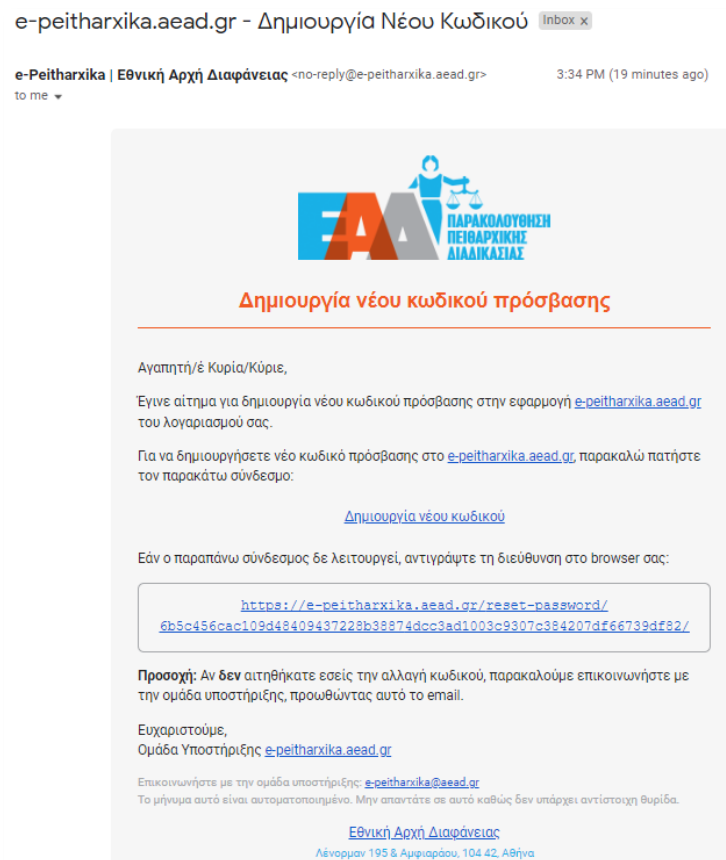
e-peitharxika.aead.gr - Δημιουργία Νέου Κωδικού Inbox ×

e-Peitharxika | Εθνική Αρχή Διαφάνειας <no-reply@e-peitharxika.aead.gr> 3:34 PM (19 minutes ago)
to me

ΕΑΔ ΠΑΡΑΚΟΛΟΥΘΗΣΗ ΠΕΙΘΑΡΧΙΚΗΣ ΔΙΑΔΙΚΑΣΙΑΣ

Δημιουργία νέου κωδικού πρόσβασης

Αγαπητή/έ Κυρία/Κύριε,

Έγινε αίτημα για δημιουργία νέου κωδικού πρόσβασης στην εφαρμογή e-peitharxika.aead.gr του λογαριασμού σας.

Για να δημιουργήσετε νέο κωδικό πρόσβασης στο e-peitharxika.aead.gr, παρακαλώ πατήστε τον παρακάτω σύνδεσμο:

Δημιουργία νέου κωδικού

Εάν ο παραπάνω σύνδεσμος δε λειτουργεί, αντιγράψτε τη διεύθυνση στο browser σας:

https://e-peitharxika.aead.gr/reset-password/6b5c456cac109d48409437228b38874dcc3ad1003c9307c384207df66739df82/

Προσοχή: Αν δεν αιτηθήκατε εσείς την αλλαγή κωδικού, παρακαλούμε επικοινωνήστε με την ομάδα υποστήριξης, προωθώντας αυτό το email.

Ευχαριστούμε,
Ομάδα Υποστήριξης e-peitharxika.aead.gr

Επικοινωνήστε με την ομάδα υποστήριξης: e-peitharxika@aead.gr
Το μήνυμα αυτό είναι αυτοματοποιημένο. Μην απαντάτε σε αυτό καθώς δεν υπάρχει αντίστοιχη θυρίδα.

Εθνική Αρχή Διαφάνειας
Λένορμαν 195 & Αμφιαράου, 104 42, Αθήνα